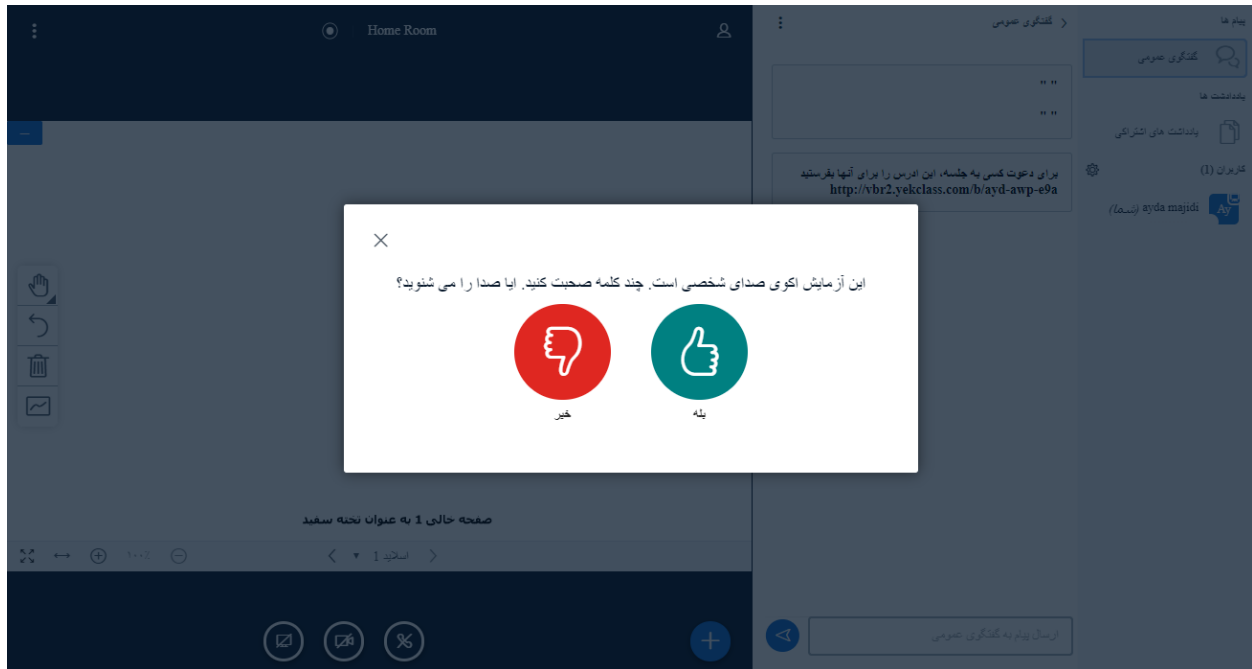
پیام ها

گفتگوی عمومی

یادداشت ها

یادداشت های اشتراکی

کاربران (1)

Ay ayda majidi (شما)

گفتگوی عمومی

" "
" "

برای دعوت کسی به جلسه، این ادرس را برای آنها بفرستید
http://vbr2.yekclass.com/b/ayd-awp-e9a

Home Room

این آزمایش اکوی صدای شخصی است. چند کلمه صحبت کنید. ایا صدا را می شنوید؟

خیر

بله

صفحه خالی 1 به عنوان تخته سفید

اسلاید 1

100%

ارسال پیام به گفتگوی عمومی